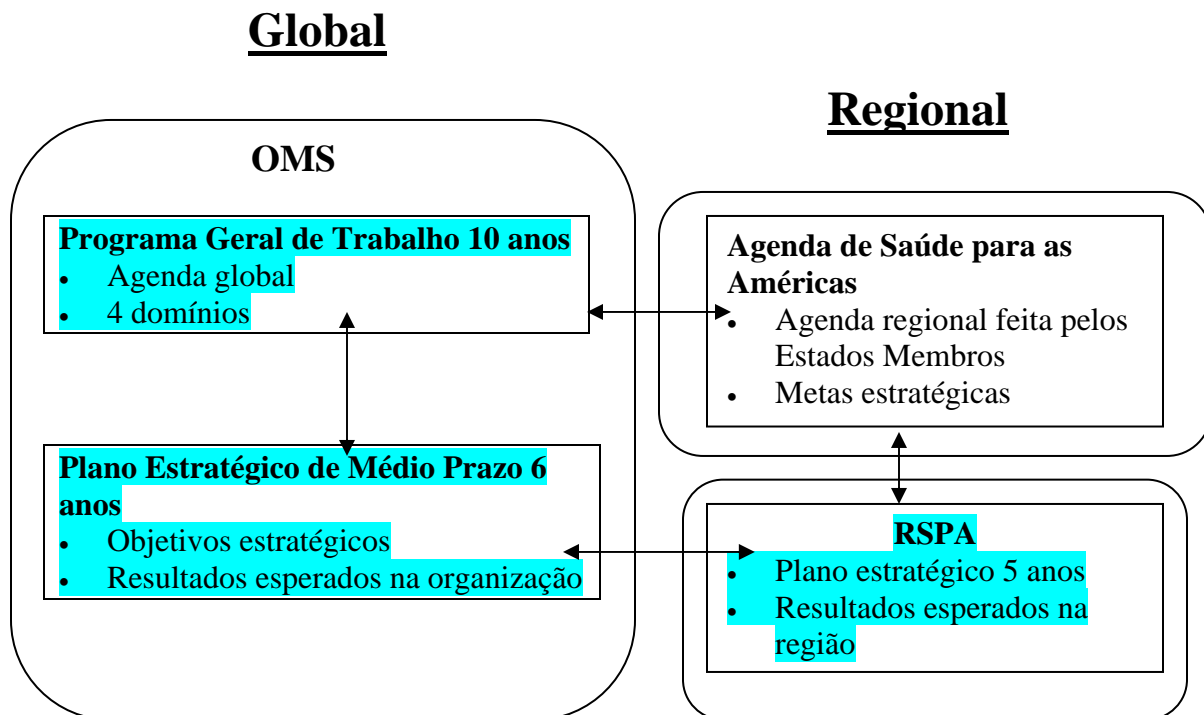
Global

Regional

OMS

Programa Geral de Trabalho 10 anos
- Agenda global
- 4 domínios

Plano Estratégico de Médio Prazo 6 anos
- Objetivos estratégicos
- Resultados esperados na organização

Agenda de Saúde para as Américas
- Agenda regional feita pelos Estados Membros
- Metas estratégicas

RSPA
- Plano estratégico 5 anos
- Resultados esperados na região